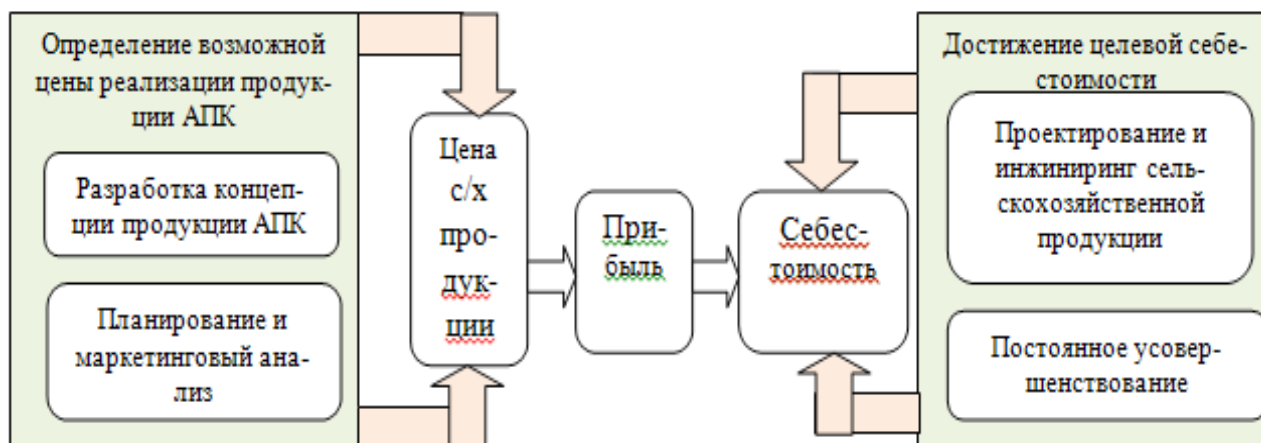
Определение возможной цены реализации продукции АПК

Разработка концепции продукции АПК

Планирование и маркетинговый анализ

Цена с/х продукции

Прибыль

Себестоимость

Достижение целевой себестоимости

Проектирование и инжиниринг сельскохозяйственной продукции

Постоянное усовершенствование